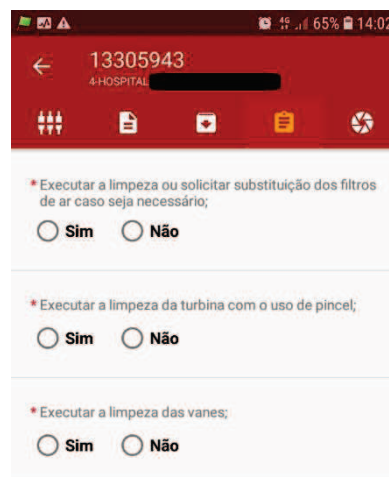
65% 14:02

13305943
4-HOSPITAL

*Executar a limpeza ou solicitar substituição dos filtros de ar caso seja necessário;
Sim Não

* Executar a limpeza da turbina com o uso de pincel;
Sim Não

* Executar a limpeza das vanes;
Sim Não